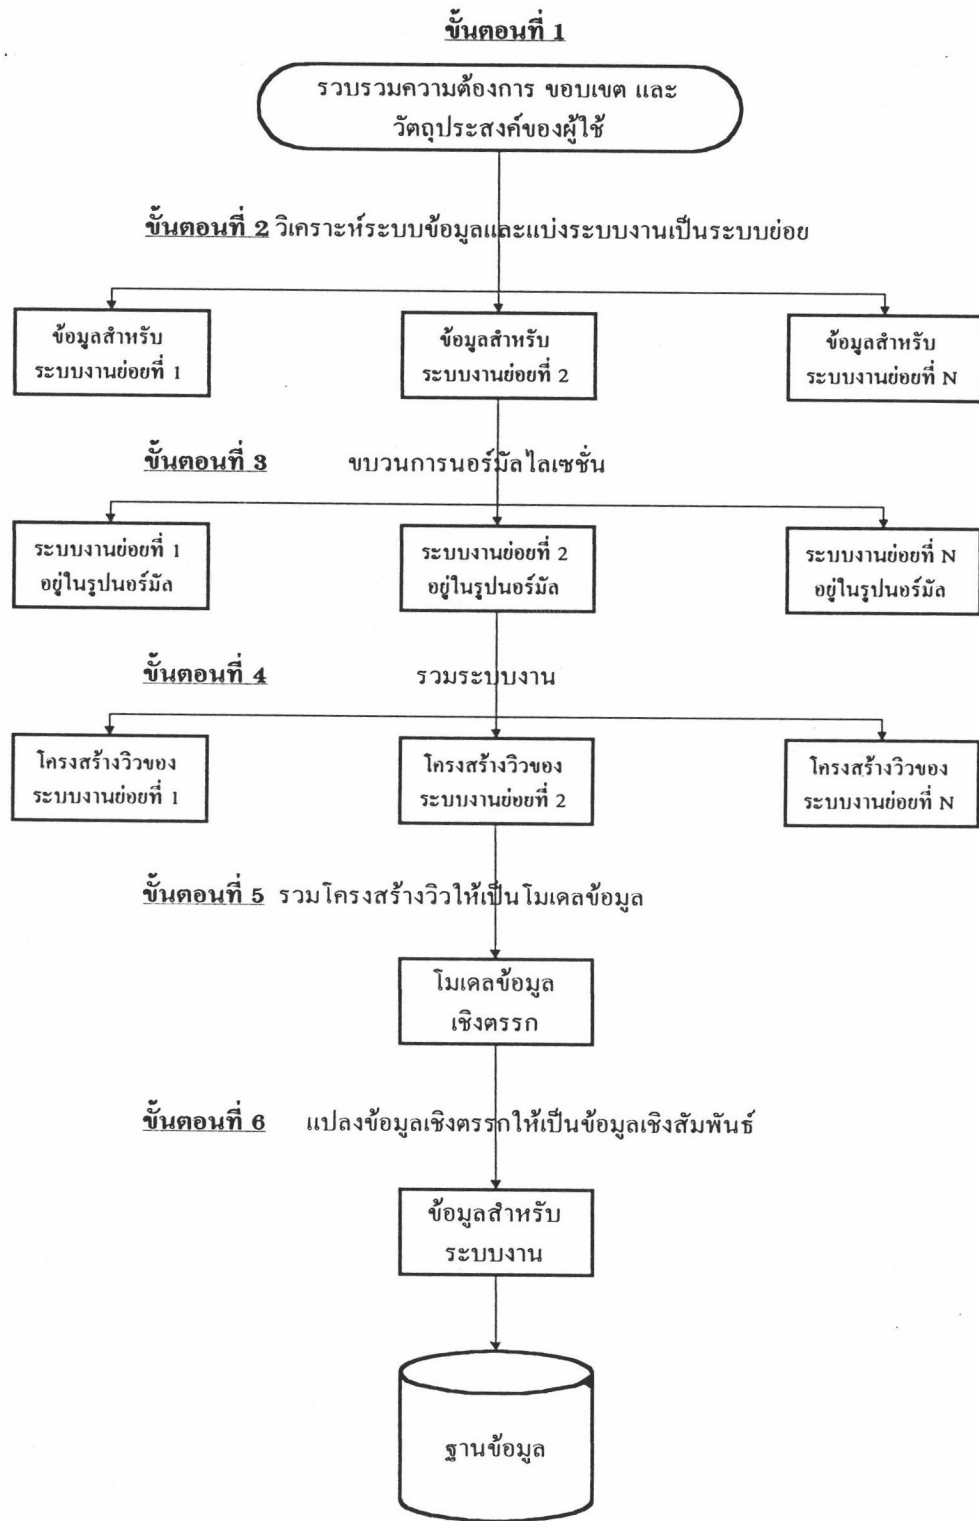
ขั้นตอนที่ 1

รวบรวมความต้องการ ขอบเขต และวัตถุประสงค์ของผู้ใช้

ขั้นตอนที่ 2 วิเคราะห์ระบบข้อมูลและแบ่งระบบงานเป็นระบบย่อย

ข้อมูลสำหรับระบบงานย่อยที่ 1

ข้อมูลสำหรับระบบงานย่อยที่ 2

ข้อมูลสำหรับระบบงานย่อยที่ N

ขั้นตอนที่ 3 ขบวนการนอร์มัลไลเซชั่น

ระบบงานย่อยที่ 1 อยู่ในรูปนอร์มัล

ระบบงานย่อยที่ 2 อยู่ในรูปนอร์มัล

ระบบงานย่อยที่ N อยู่ในรูปนอร์มัล

ขั้นตอนที่ 4 รวมระบบงาน

โครงสร้างวิวของระบบงานย่อยที่ 1

โครงสร้างวิวของระบบงานย่อยที่ 2

โครงสร้างวิวของระบบงานย่อยที่ N

ขั้นตอนที่ 5 รวมโครงสร้างวิวให้เป็นโมเดลข้อมูล

โมเดลข้อมูลเชิงตรรก

ขั้นตอนที่ 6 แปลงข้อมูลเชิงตรรกให้เป็นข้อมูลเชิงสัมพันธ์

ข้อมูลสำหรับระบบงาน

ฐานข้อมูล